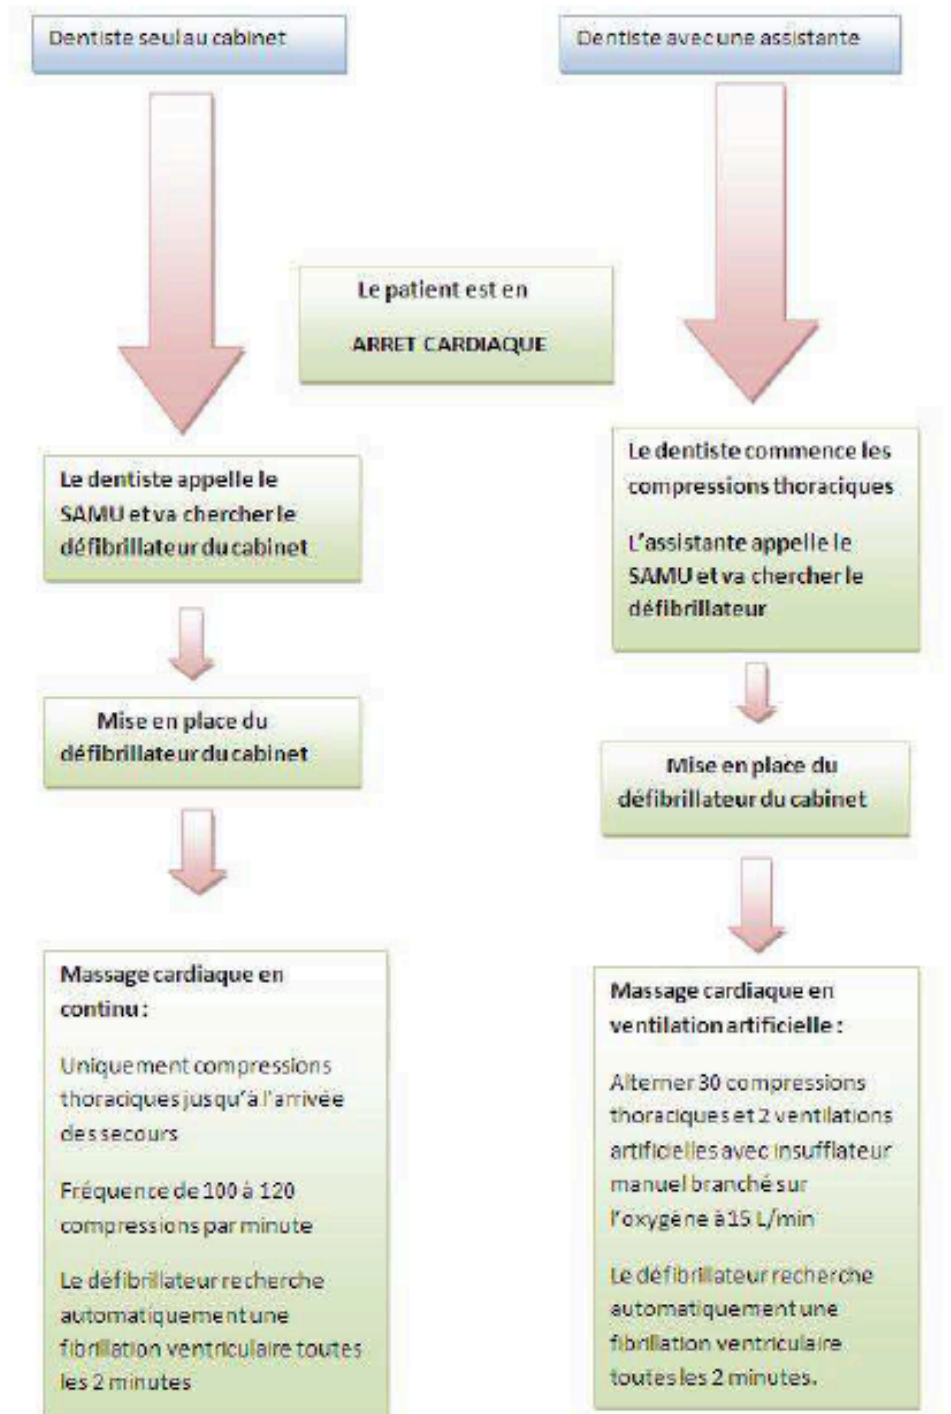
Dentiste seul au cabinet

Dentiste avec une assistante

Le patient est en

ARRET CARDIAQUE

Le dentiste appelle le SAMU et va chercher le défibrillateur du cabinet

Mise en place du défibrillateur du cabinet

Massage cardiaque en continu :

Uniquement compressions thoraciques jusqu'à l'arrivée des secours

Fréquence de 100 à 120 compressions par minute

Le défibrillateur recherche automatiquement une fibrillation ventriculaire toutes les 2 minutes

Le dentiste commence les compressions thoraciques

L'assistante appelle le SAMU et va chercher le défibrillateur

Mise en place du défibrillateur du cabinet

Massage cardiaque en ventilation artificielle :

Alterner 30 compressions thoraciques et 2 ventilations artificielles avec insufflateur manuel branché sur l'oxygène à 15 L/min

Le défibrillateur recherche automatiquement une fibrillation ventriculaire toutes les 2 minutes.